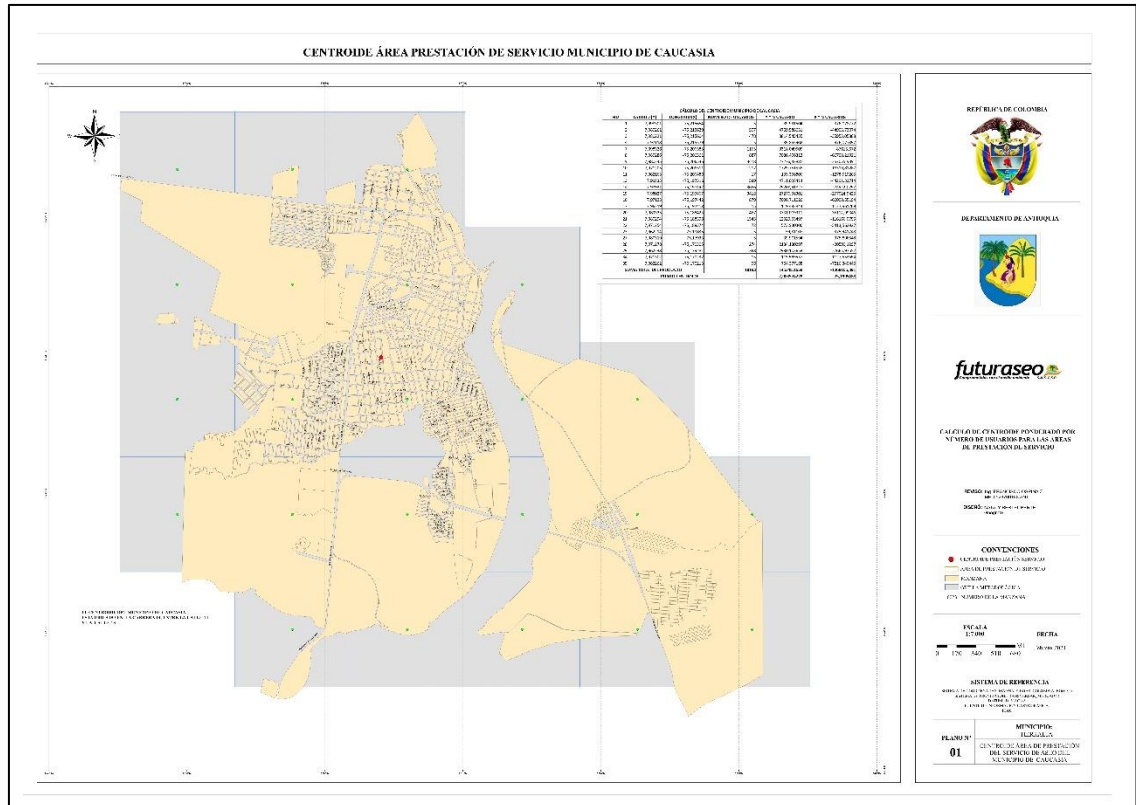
CENTROIDE ÁREA PRESTACIÓN DE SERVICIO MUNICIPIO DE CAUCASIA

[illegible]

REPÚBLICA DE COLOMBIA

DEPARTAMENTO DE ANTIOQUIA

futuraseo

CALCULO DE CENTROIDE PONDERADO POR NÚMERO DE USUARIOS PARA LAS AREAS DE PRESTACIÓN DE SERVICIO

REVISÓ: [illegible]

DISEÑÓ: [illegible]

CONVENCIONES

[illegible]

ESCALA
1:7.000

FECHA
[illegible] 2021

0 170 340 510 680

SISTEMA DE REFERENCIA

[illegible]

PLANO N°
01

MUNICIPIO:
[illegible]

CENTROIDE ÁREA DE PRESTACIÓN DEL SERVICIO DE ASEO DEL MUNICIPIO DE CAUCASIA